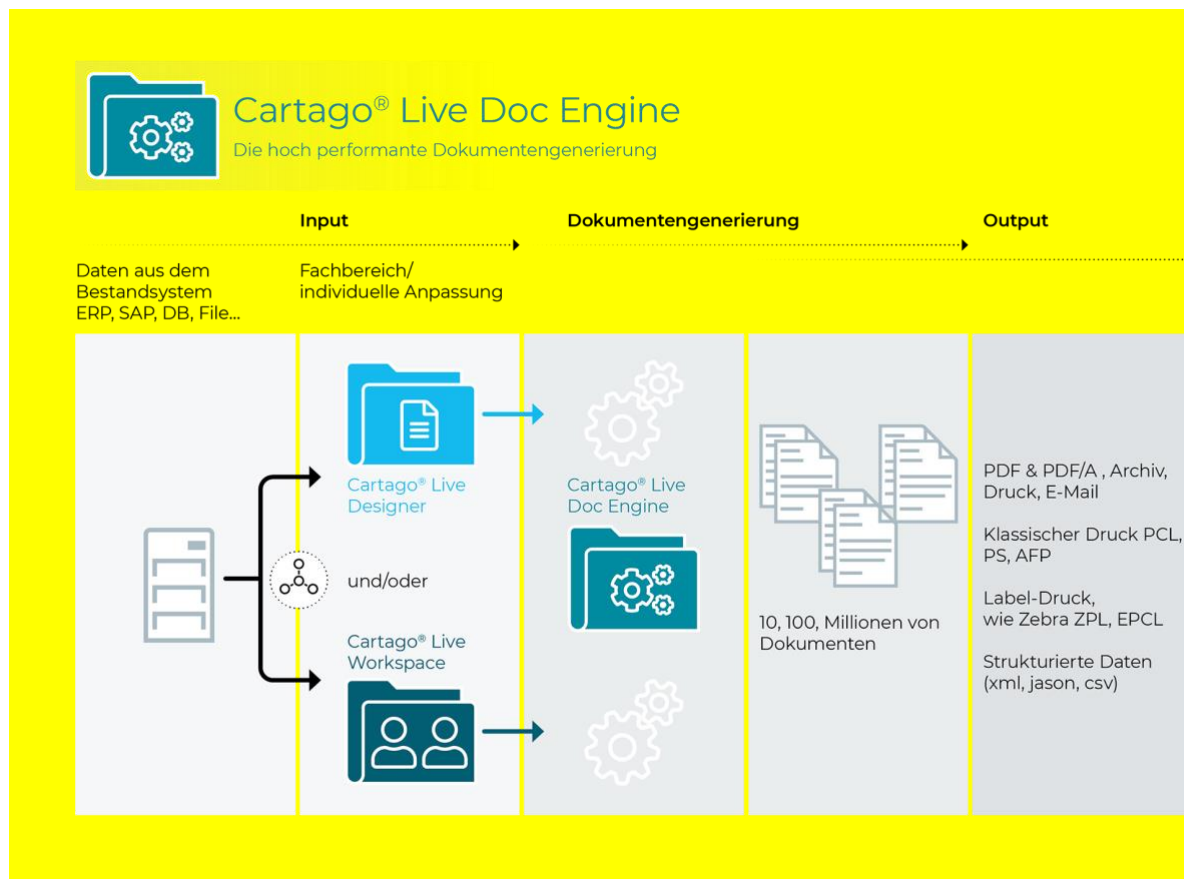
Cartago® Live Doc Engine
Die hoch performante Dokumentengenerierung

Input

Dokumentengenerierung

Output

Daten aus dem Bestandsystem ERP, SAP, DB, File...

Fachbereich/ individuelle Anpassung

Cartago® Live Designer

und/oder

Cartago® Live Workspace

Cartago® Live Doc Engine

10, 100, Millionen von Dokumenten

PDF & PDF/A , Archiv, Druck, E-Mail

Klassischer Druck PCL, PS, AFP

Label-Druck, wie Zebra ZPL, EPCL

Strukturierte Daten (xml, jason, csv)